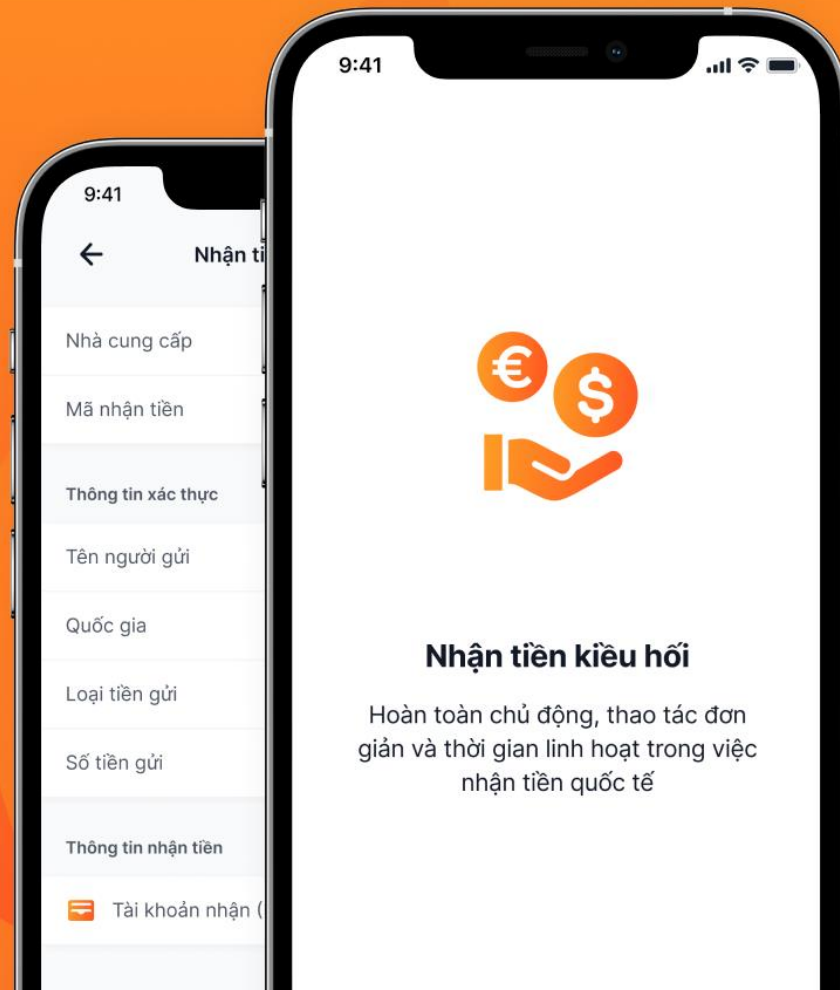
9:41

Nhận ti

Nhà cung cấp

Mã nhận tiền

Thông tin xác thực

Tên người gửi

Quốc gia

Loại tiền gửi

Số tiền gửi

Thông tin nhận tiền

Tài khoản nhận (

9:41

€

$

Nhận tiền kiều hối

Hoàn toàn chủ động, thao tác đơn giản và thời gian linh hoạt trong việc nhận tiền quốc tế